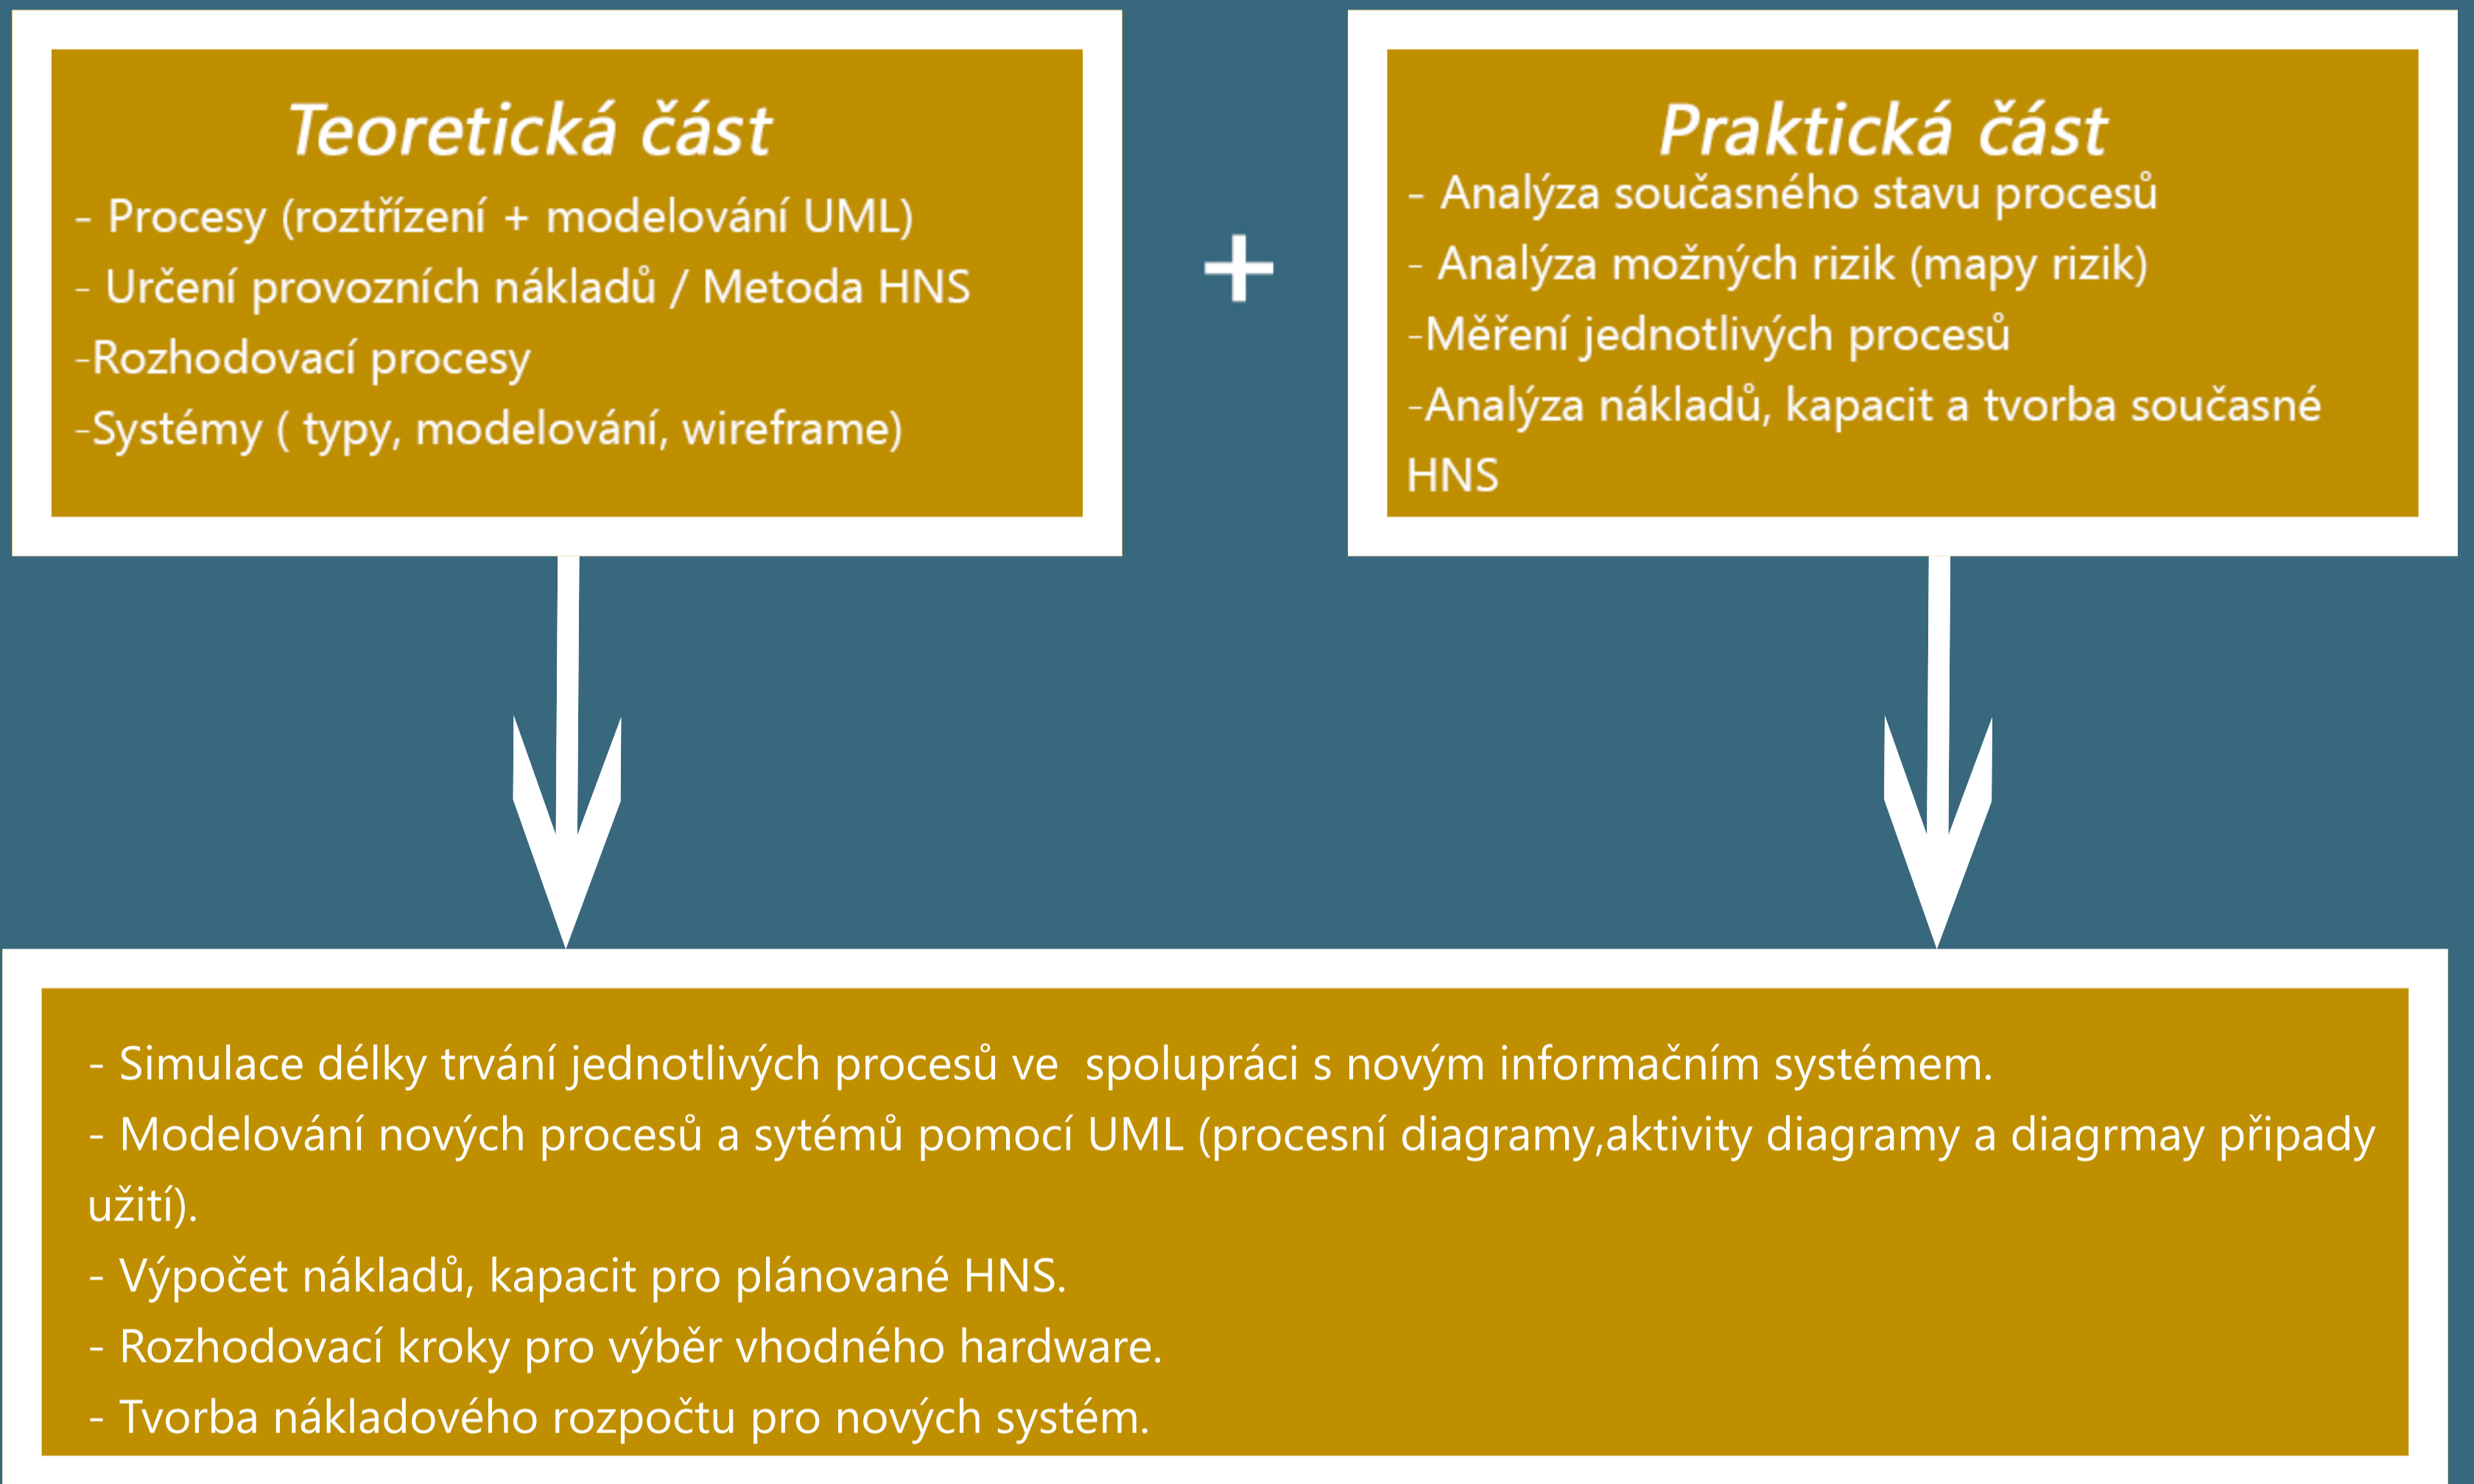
Teoretická část

- Procesy (roztřízení + modelování UML)
- Určení provozních nákladů / Metoda HNS
-Rozhodovací procesy
-Systémy ( typy, modelování, wireframe)

+

Praktická část

- Analýza současného stavu procesů
- Analýza možných rizik (mapy rizik)
-Měření jednotlivých procesů
-Analýza nákladů, kapacit a tvorba současné HNS

- Simulace délky trvání jednotlivých procesů ve spolupráci s novým informačním systémem.
- Modelování nových procesů a sytémů pomocí UML (procesní diagramy,aktivity diagramy a diagrmay připady užití).
- Výpočet nákladů, kapacit pro plánované HNS.
- Rozhodovací kroky pro výběr vhodného hardware.
- Tvorba nákladového rozpočtu pro nových systém.